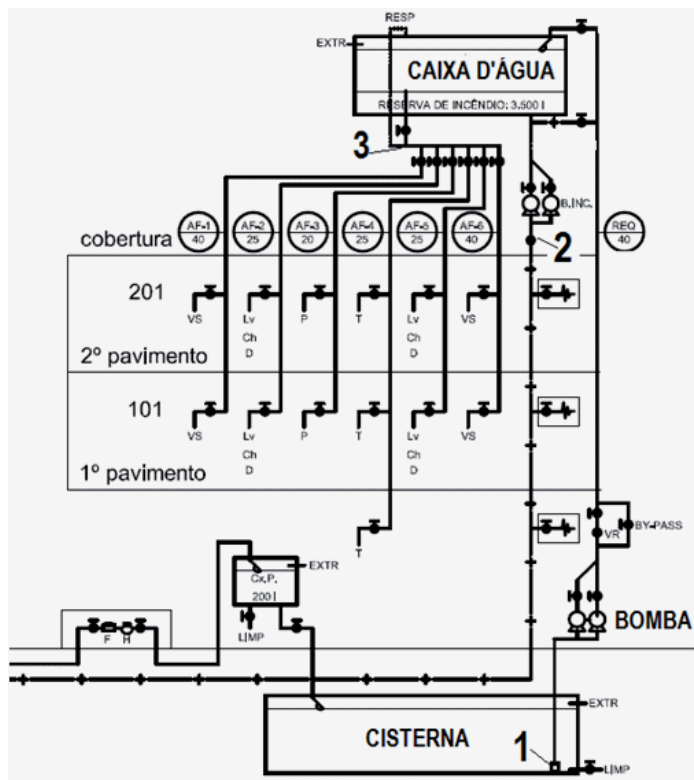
RESP
EXTR
CAIXA D'ÁGUA
RESERVA DE INCÊNDIO: 3.500 l
3
B.INC.
2
cobertura
AF-1 40
AF-2 25
AF-3 20
AF-4 25
AF-5 25
AF-6 40
REQ 40
201
VS
Lv Ch D
P
T
Lv Ch D
VS
2º pavimento
101
VS
Lv Ch D
P
T
Lv Ch D
VS
1º pavimento
T
BY-PASS
VR
Cx.P. 200 l
EXTR
LIMP
F H
BOMBA
EXTR
CISTERNA
1
LIMP